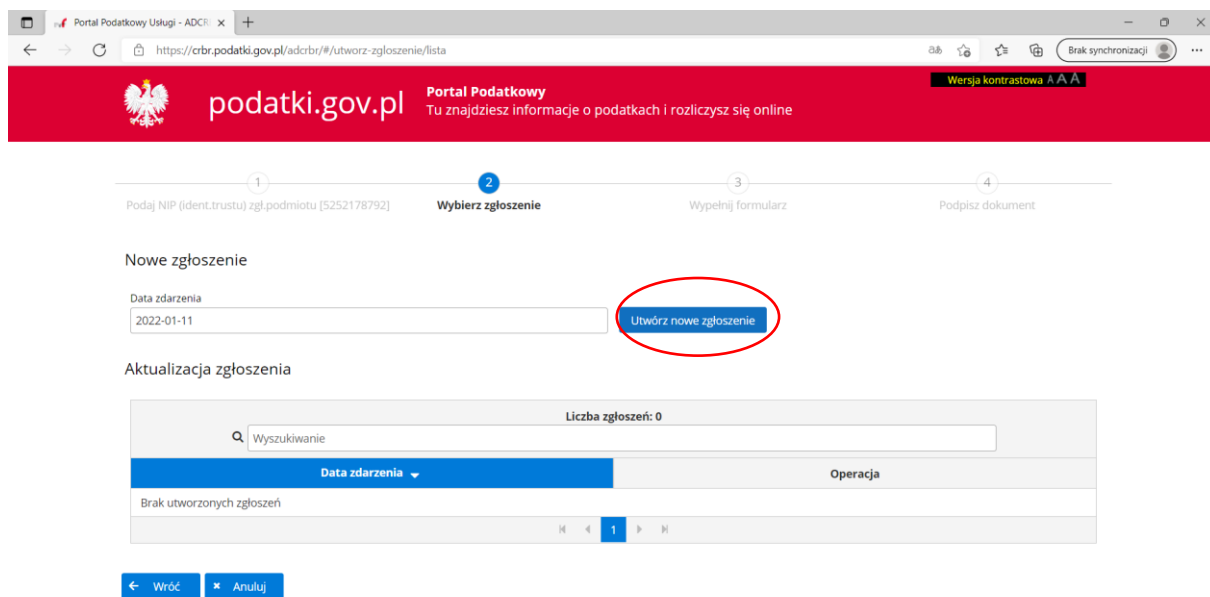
Portal Podatkowy Usługi - ADCR

https://crbr.podatki.gov.pl/adcrbr/#/utworz-zgloszenie/lista

Brak synchronizacji

Wersja kontrastowa A A A

podatki.gov.pl

Portal Podatkowy
Tu znajdziesz informacje o podatkach i rozliczysz się online

1
Podaj NIP (ident.trustu) zgł.podmiotu [5252178792]

2
Wybierz zgłoszenie

3
Wypełnij formularz

4
Podpisz dokument

Nowe zgłoszenie

Data zdarzenia
2022-01-11

Utwórz nowe zgłoszenie

Aktualizacja zgłoszenia

Liczba zgłoszeń: 0

Wyszukiwanie

| Data zdarzenia | Operacja |
|---|---|
| Brak utworzonych zgłoszeń | |

1

← Wróć

× Anuluj